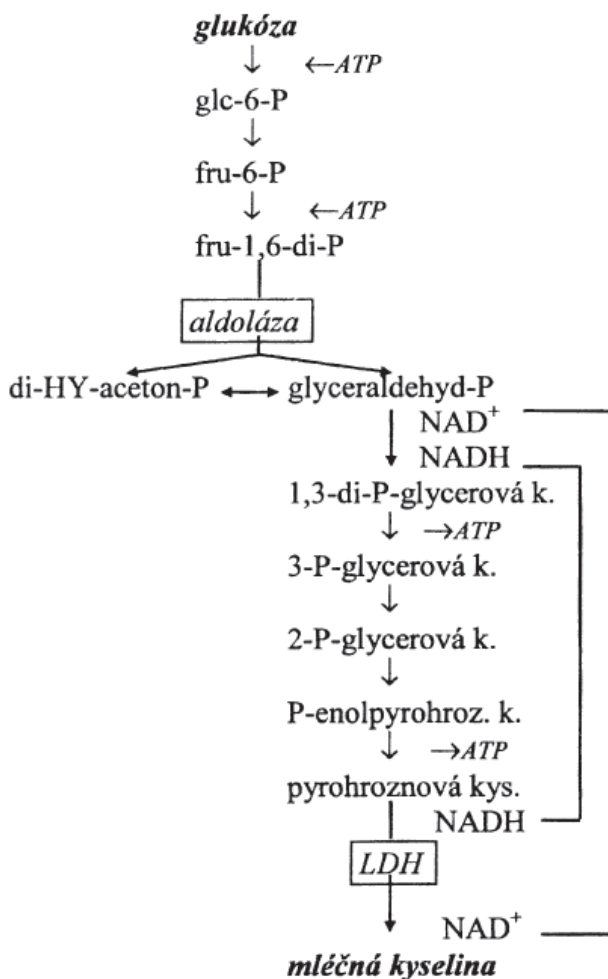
glukóza

←ATP

glc-6-P

fru-6-P

←ATP

fru-1,6-di-P

aldoláza

di-HY-aceton-P ↔ glyceraldehyd-P

$NAD^+$

NADH

1,3-di-P-glycerová k.

→ATP

3-P-glycerová k.

2-P-glycerová k.

P-enolpyrohroz. k.

→ATP

pyrohroznová kys.

NADH

LDH

$NAD^+$

mléčná kyselina